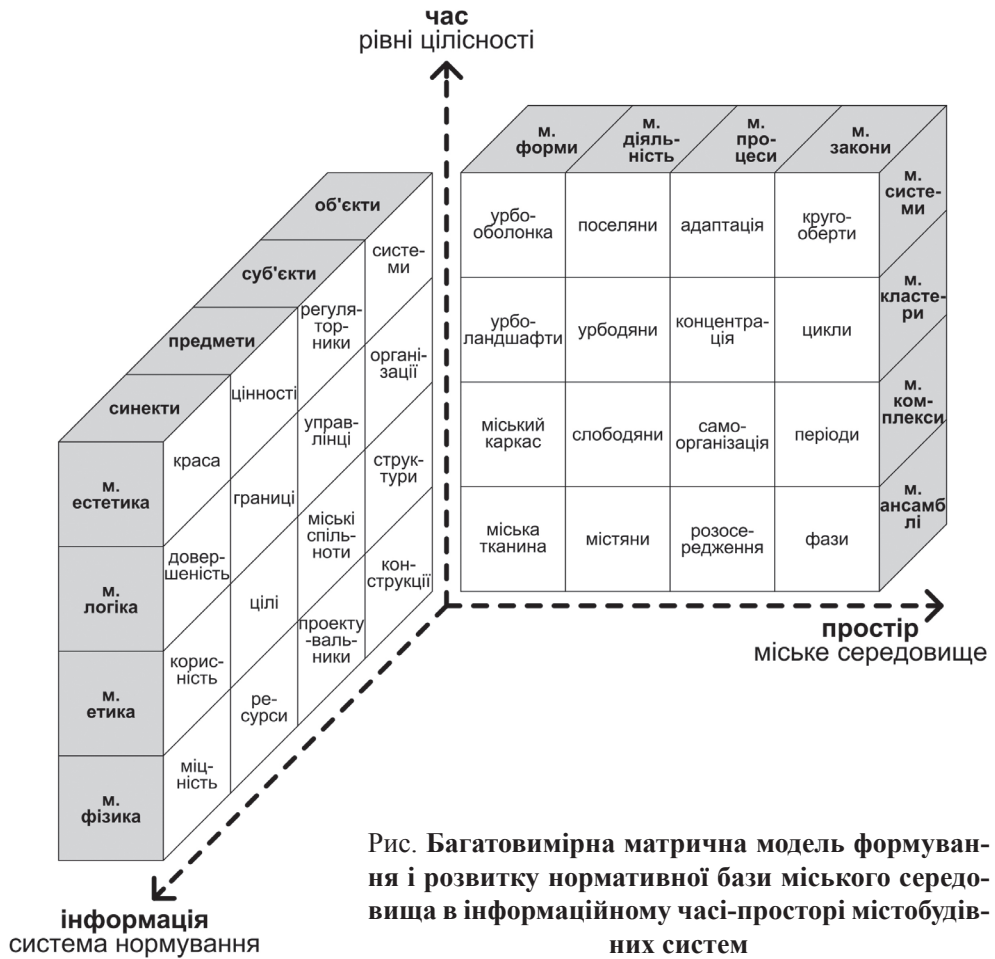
час
рівні цілісності

м. форми
м. діяльність
м. процеси
м. закони

м. системи
м. кластери
м. комплекси
м. ансамблі

| урбооболонка | поселяни | адаптація | кругооберти |
|---|---|---|---|
| урболандшафти | урбодяни | концентрація | цикли |
| міський каркас | слободяни | самоорганізація | періоди |
| міська тканина | містяни | розосередження | фази |

об'єкти
суб'єкти
предмети
синекти

м. естетика
м. логіка
м. етика
м. фізика

краса
довершеність
корисність
міцність

цінності
границі
цілі
ресурси

регуляторники
управлінці
міські спільноти
проектувальники

системи
організації
структури
конструкції

простір
міське середовище

інформація
система нормування

Рис. **Багатовимірна матрична модель формування і розвитку нормативної бази міського середовища в інформаційному часі-просторі містобудівних систем**